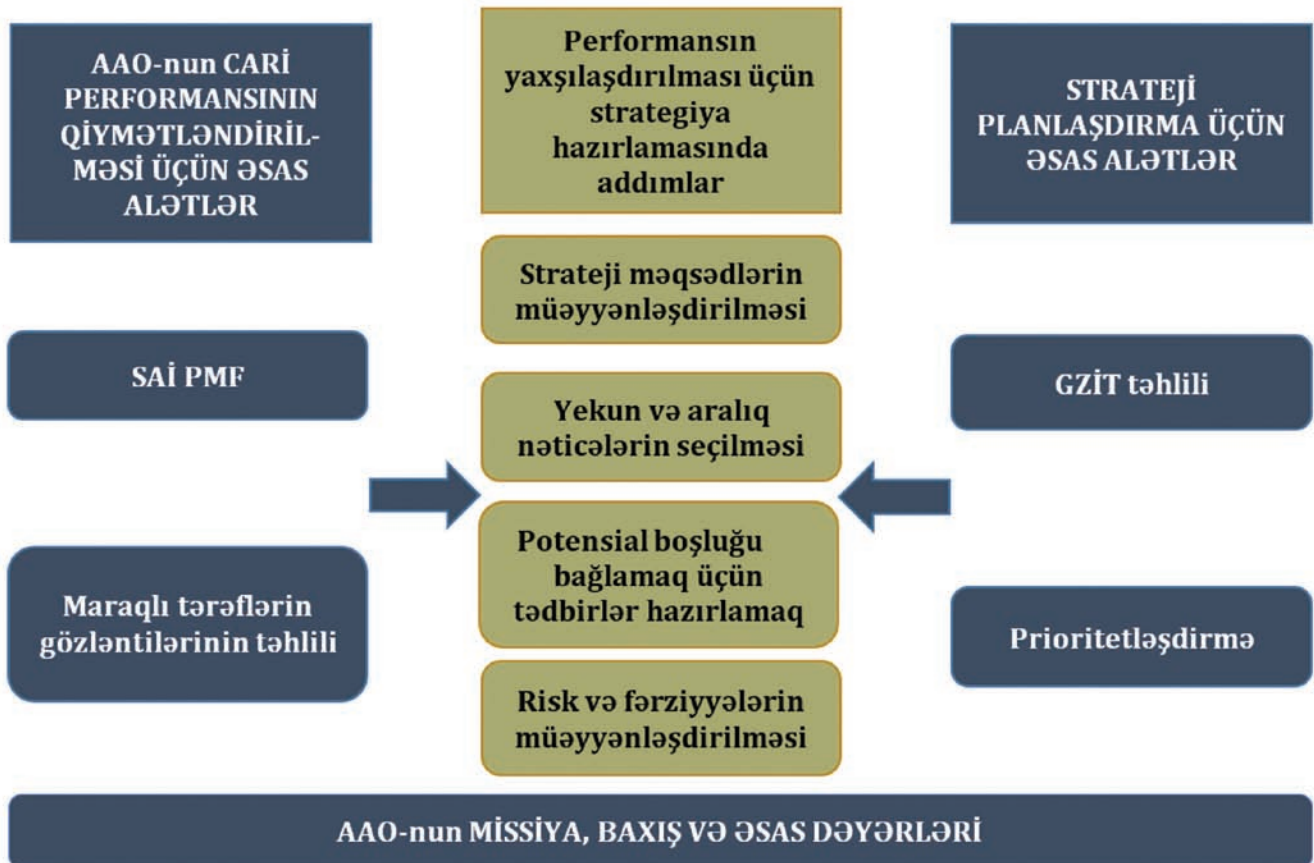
AAO-nun CARİ PERFORMANSININ QİYMƏTLƏNDİRİLMƏSİ ÜÇÜN ƏSAS ALƏTLƏR

Performansın yaxşılaşdırılması üçün strategiya hazırlamasında addımlar

STRATEJİ PLANLAŞDIRMA ÜÇÜN ƏSAS ALƏTLƏR

Strateji məqsədlərin müəyyənləşdirilməsi

SAİ PMF

Yekun və aralıq nəticələrin seçilməsi

GZİT təhlili

Potensial boşluğu bağlamaq üçün tədbirlər hazırlamaq

Maraqlı tərəflərin gözləntilərinin təhlili

Prioritetləşdirmə

Risk və fərziyyələrin müəyyənləşdirilməsi

AAO-nun MİSSİYA, BAXIŞ VƏ ƏSAS DƏYƏRLƏRİ